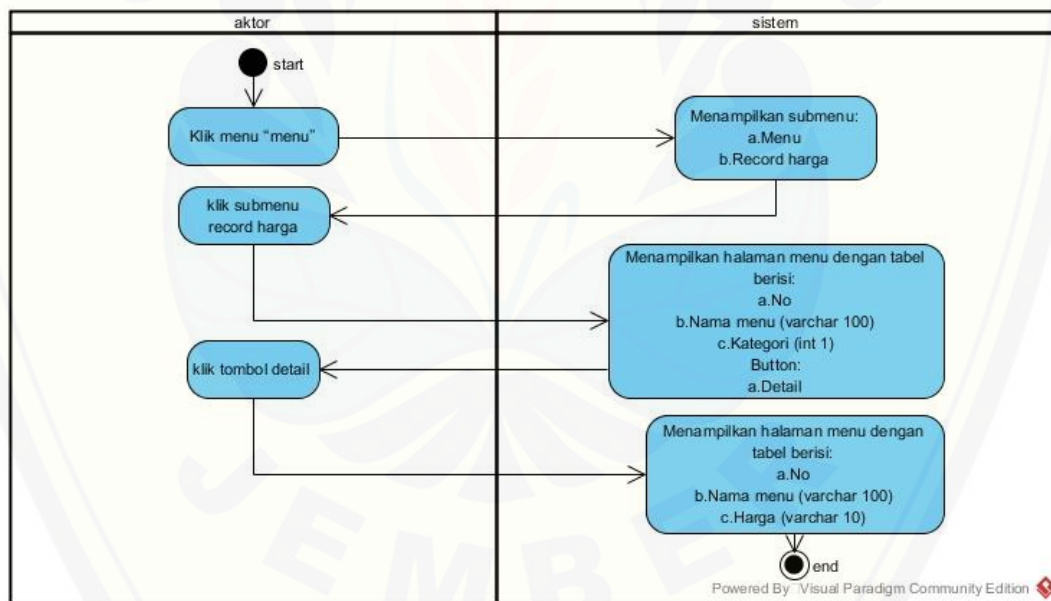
aktor

sistem

start

Klik menu “menu”

Menampilkan submenu:
a.Menu
b.Record harga

klik submenu record harga

Menampilkan halaman menu dengan tabel berisi:
a.No
b.Nama menu (varchar 100)
c.Kategori (int 1)
Button:
a.Detail

klik tombol detail

Menampilkan halaman menu dengan tabel berisi:
a.No
b.Nama menu (varchar 100)
c.Harga (varchar 10)

end

Powered By Visual Paradigm Community Edition